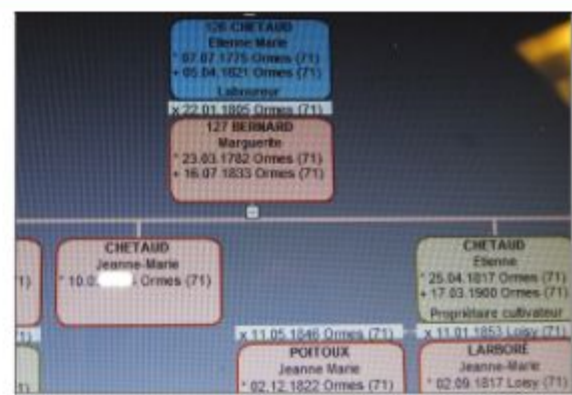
126 CHETAUD
Etienne Marie
* 07.07.1775 Ormes (71)
+ 05.04.1821 Ormes (71)
Laboureur

x 22.01.1805 Ormes (71)

127 BERNARD
Marguerite
* 23.03.1782 Ormes (71)
+ 16.07.1833 Ormes (71)

-

71)

CHETAUD
Jeanne-Marie
* 10.0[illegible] Ormes (71)

CHETAUD
Etienne
* 25.04.1817 Ormes (71)
+ 17.03.1900 Ormes (71)
Propriétaire cultivateur

x 11.05.1846 Ormes (71)

x 11.01.1853 Loisy (71)

POITOUX
Jeanne Marie
* 02.12.1822 Ormes (71)

LARBORÉ
Jeanne-Marie
* 02.09.1817 Loisy (71)